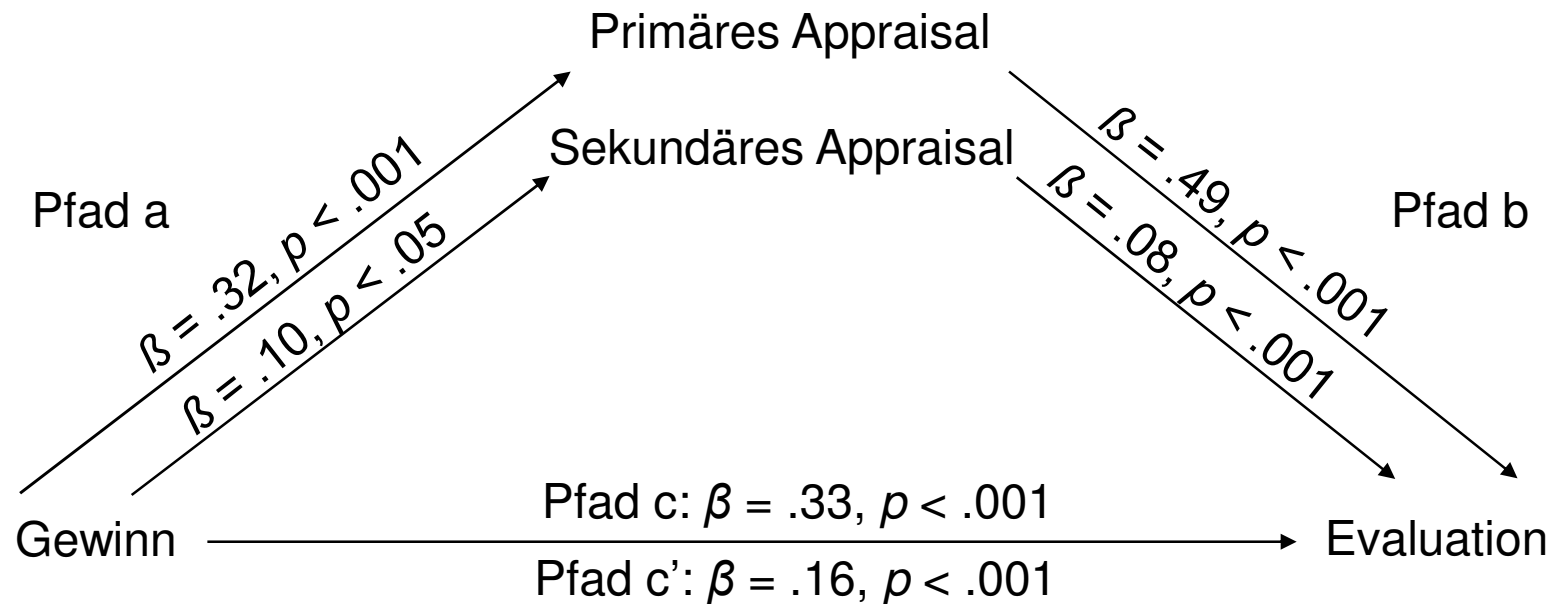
Primäres Appraisal

Sekundäres Appraisal

Pfad a

$\beta$ = .32, $p$ < .001

$\beta$ = .10, $p$ < .05

$\beta$ = .49, $p$ < .001

$\beta$ = .08, $p$ < .001

Pfad b

Gewinn

Pfad c: $\beta$ = .33, $p$ < .001

Pfad c': $\beta$ = .16, $p$ < .001

Evaluation